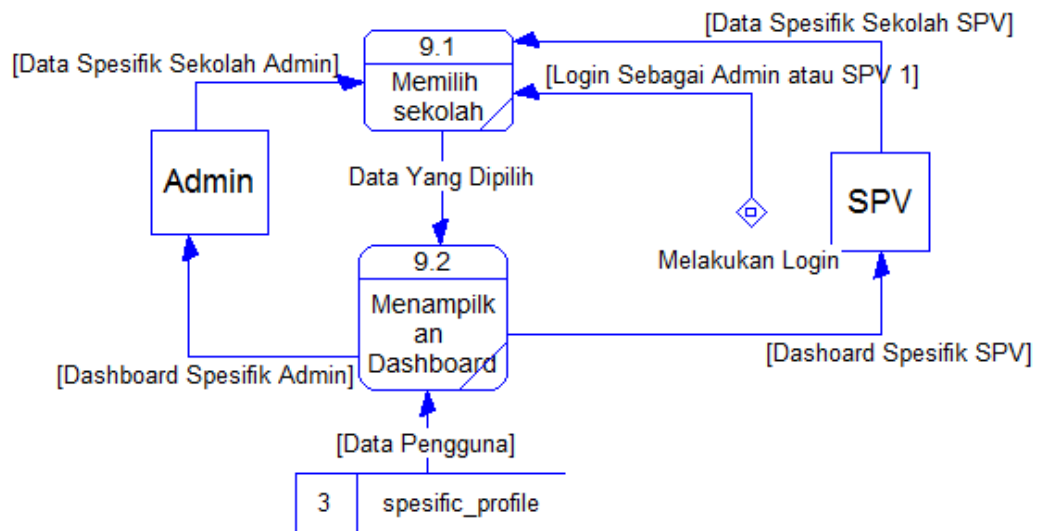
[Data Spesifik Sekolah SPV]

[Data Spesifik Sekolah Admin]

9.1

Memilih sekolah

[Login Sebagai Admin atau SPV 1]

Admin

Data Yang Dipilih

SPV

Melakukan Login

9.2

Menampilk an Dashboard

[Dashoard Spesifik SPV]

[Dashboard Spesifik Admin]

[Data Pengguna]

3

spesific_profile